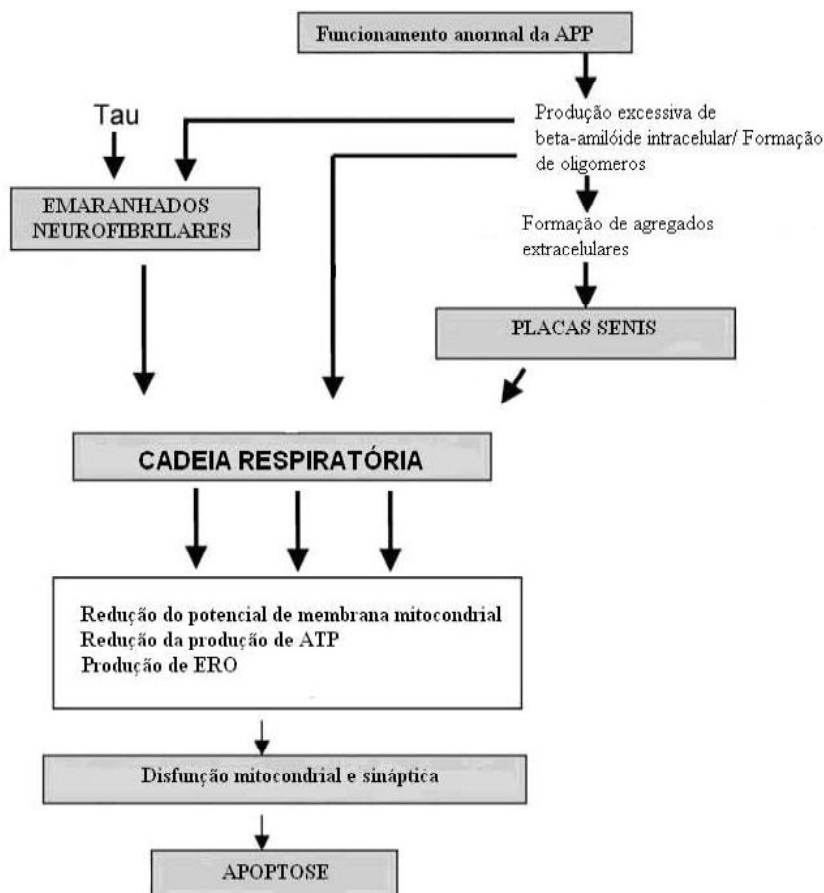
Funcionamento anormal da APP

Tau

Produção excessiva de beta-amilóide intracelular/ Formação de oligomeros

EMARANHADOS NEUROFIBRILARES

Formação de agregados extracelulares

PLACAS SENIS

CADEIA RESPIRATÓRIA

Redução do potencial de membrana mitocondrial
Redução da produção de ATP
Produção de ERO

Disfunção mitocondrial e sináptica

APOPTOSE